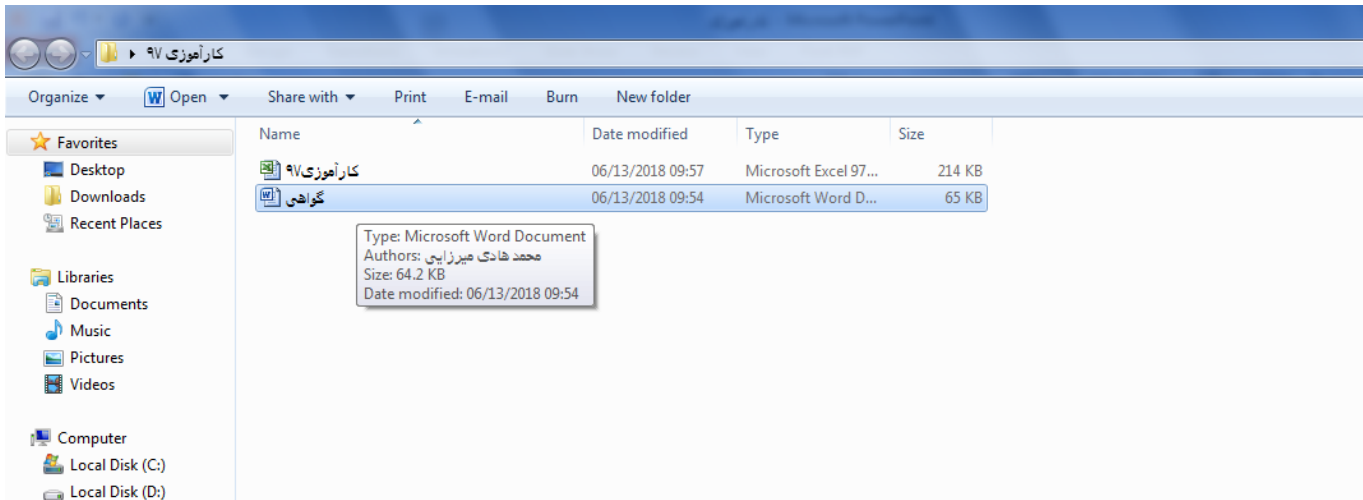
کارآموزی ۹۷

Organize Open Share with Print E-mail Burn New folder

Favorites
Desktop
Downloads
Recent Places

Libraries
Documents
Music
Pictures
Videos

Computer
Local Disk (C:)
Local Disk (D:)

| Name | Date modified | Type | Size |
|---|---|---|---|
| کارآموزی۹۷ | 06/13/2018 09:57 | Microsoft Excel 97... | 214 KB |
| گواهی | 06/13/2018 09:54 | Microsoft Word D... | 65 KB |

Type: Microsoft Word Document
Authors: محمد هادی میرزایی
Size: 64.2 KB
Date modified: 06/13/2018 09:54